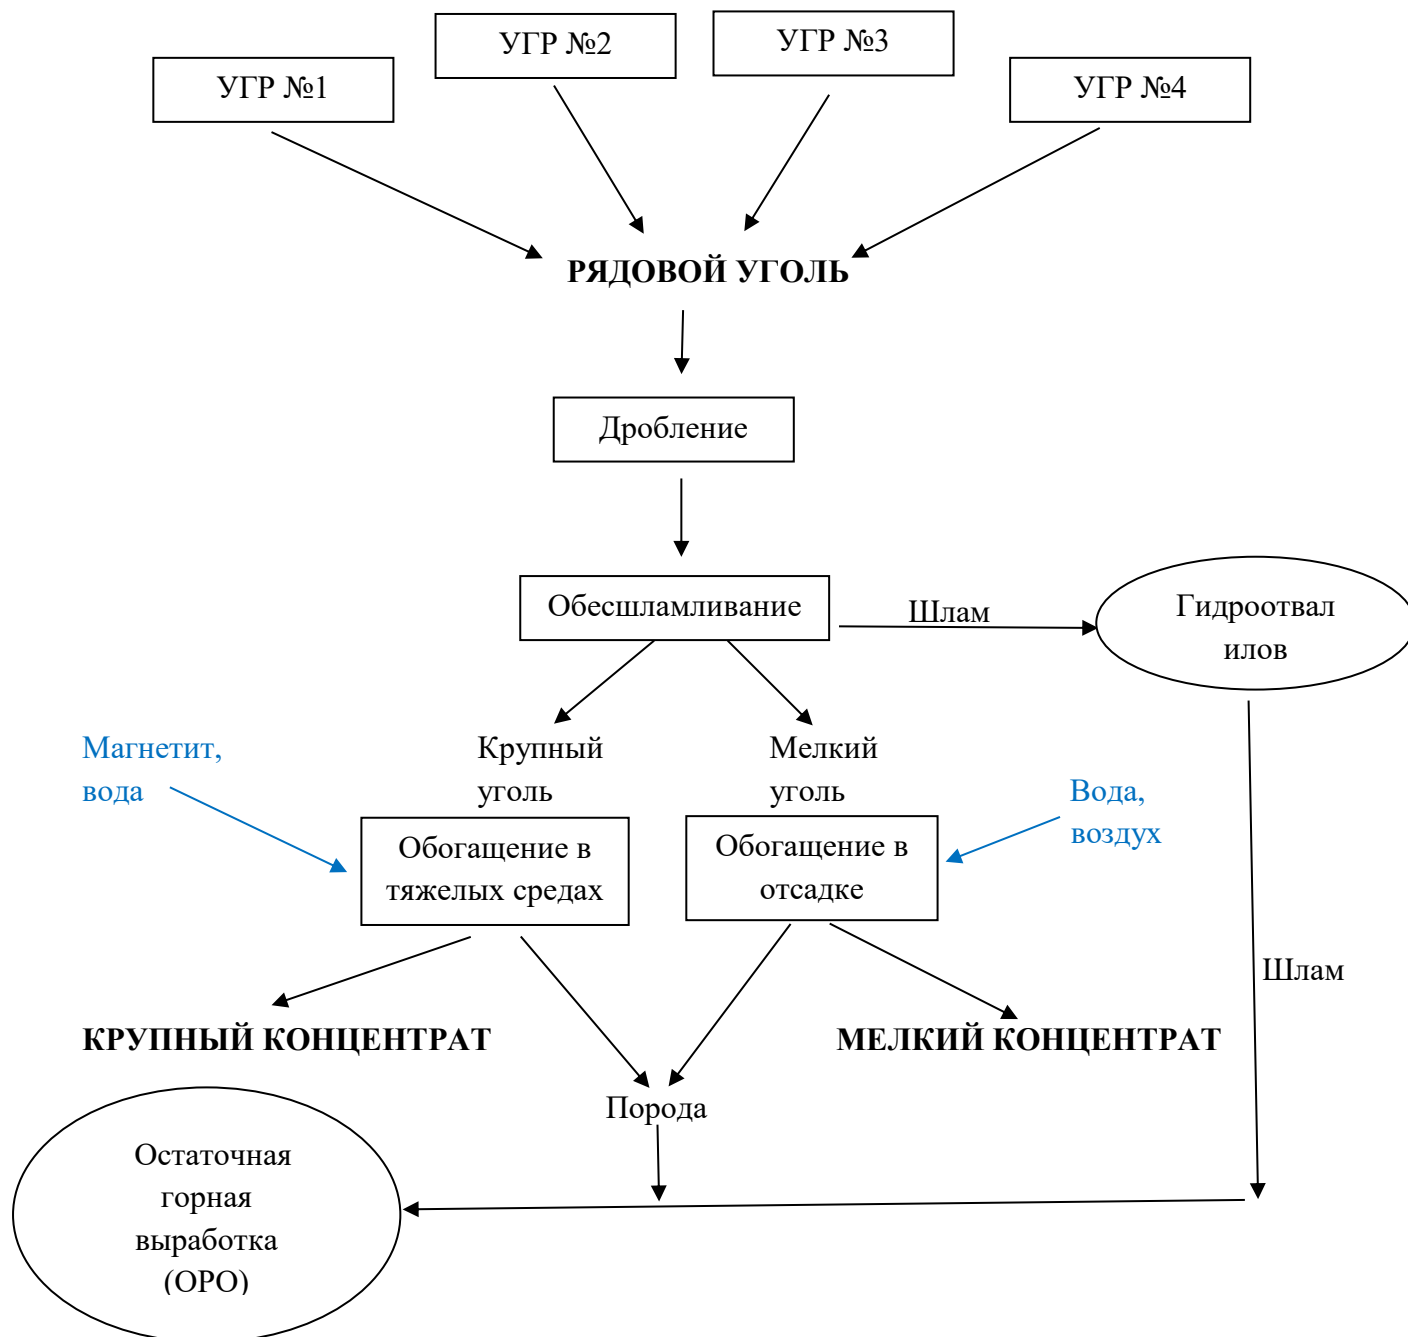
УГР №1

УГР №2

УГР №3

УГР №4

РЯДОВОЙ УГОЛЬ

Дробление

Обесшламливание

Шлам

Гидроотвал илов

Магнетит, вода

Крупный уголь

Мелкий уголь

Вода, воздух

Обогащение в тяжелых средах

Обогащение в отсадке

Шлам

КРУПНЫЙ КОНЦЕНТРАТ

МЕЛКИЙ КОНЦЕНТРАТ

Порода

Остаточная горная выработка (ОРО)